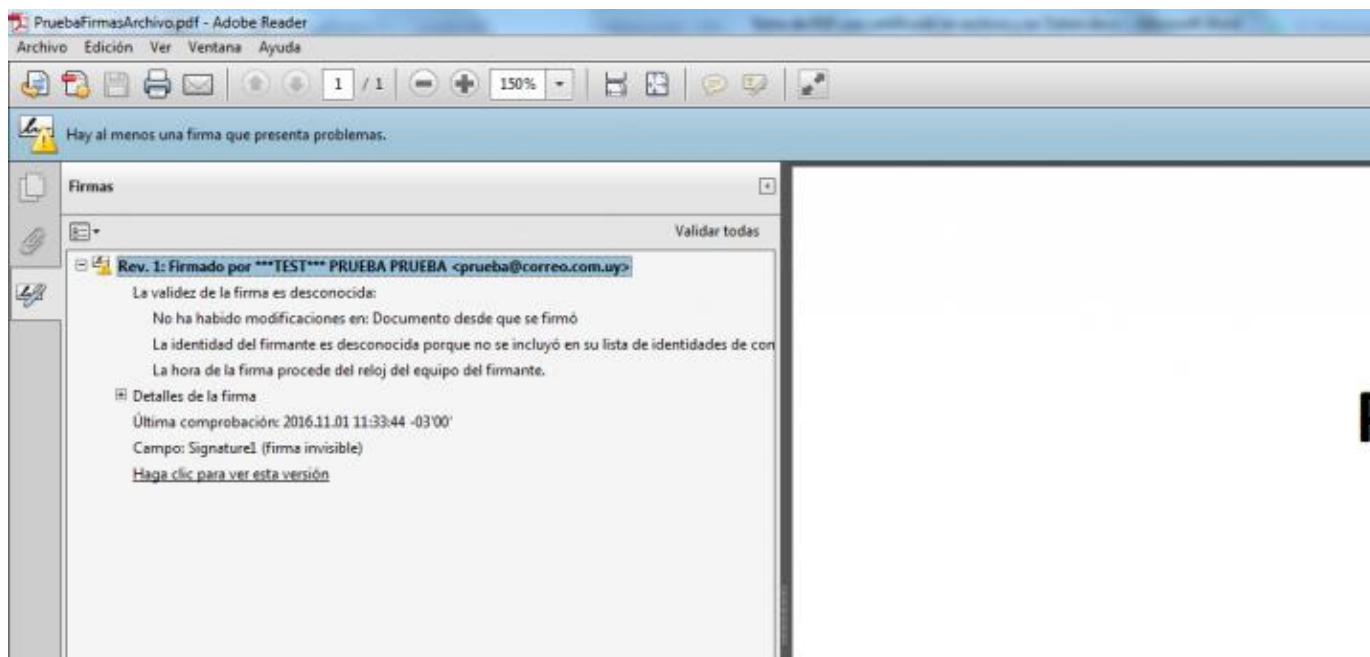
PruebaFirmasArchivo.pdf - Adobe Reader

Archivo Edición Ver Ventana Ayuda

1 / 1 150%

Hay al menos una firma que presenta problemas.

Firmas

Validar todas

Rev. 1: Firmado por ***TEST*** PRUEBA PRUEBA <prueba@correo.com.uy>

La validez de la firma es desconocida:

No ha habido modificaciones en: Documento desde que se firmó

La identidad del firmante es desconocida porque no se incluyó en su lista de identidades de con

La hora de la firma procede del reloj del equipo del firmante.

Detalles de la firma

Última comprobación: 2016.11.01 11:33:44 -03'00'

Campo: Signature1 (firma invisible)

Haga clic para ver esta versión